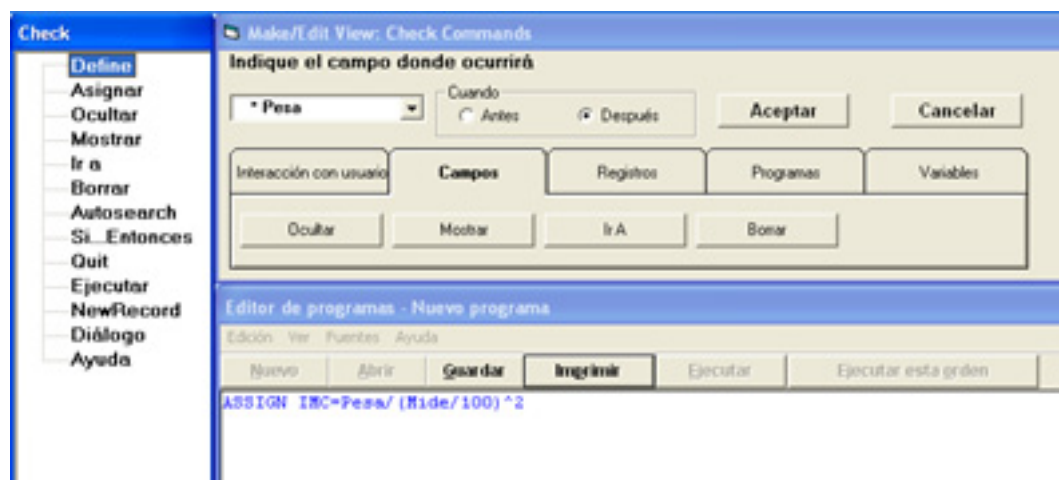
Check
Define
Asignar
Ocultar
Mostrar
Ir a
Borrar
Autosearch
Si_Entonces
Quit
Ejecutar
NewRecord
Diálogo
Ayuda

Make/Edit View: Check Commands
Indique el campo donde ocurrirá
* Pesa
Cuando
Antes
Después
Aceptar
Cancelar

Interacción con usuario
Campos
Registros
Programas
Variables

Ocultar
Mostrar
Ir A
Borrar

Editor de programas - Nuevo programa
Edición Ver Fuentes Ayuda
Nuevo
Abrir
Guardar
Imprimir
Ejecutar
Ejecutar esta orden

ASSIGN IMC=Pesa/(Mide/100)^2